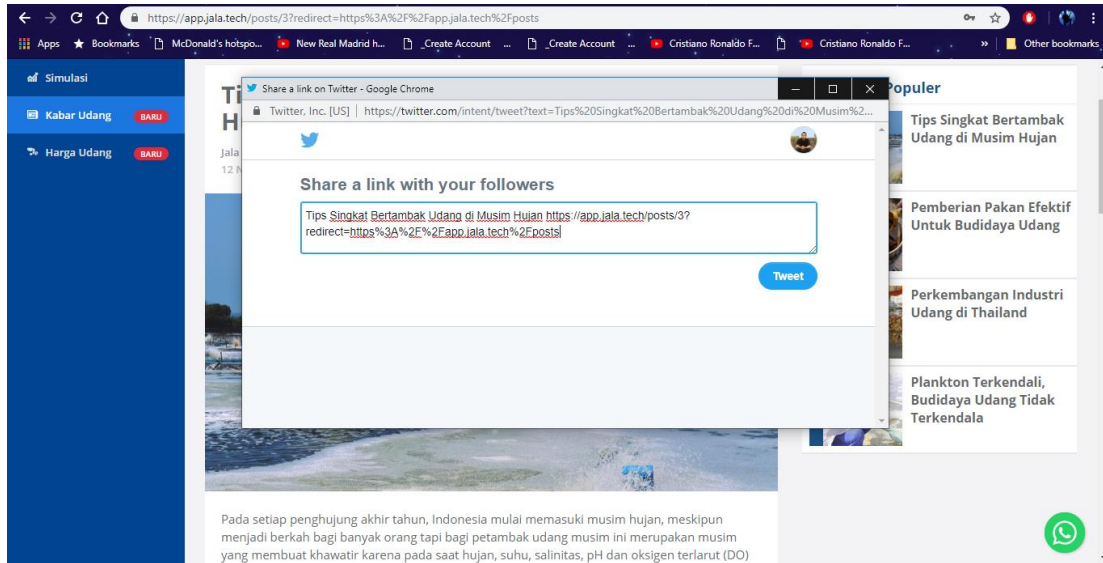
https://app.jala.tech/posts/3?redirect=https%3A%2F%2Fapp.jala.tech%2Fposts

Apps Bookmarks McDonald's hotspo... New Real Madrid h... _Create Account ... _Create Account ... Cristiano Ronaldo F... Cristiano Ronaldo F... » Other bookmarks

Simulasi
Kabar Udang BARU
Harga Udang BARU

Ti
H
Jala
12 N

Share a link on Twitter - Google Chrome
Twitter, Inc. [US] | https://twitter.com/intent/tweet?text=Tips%20Singkat%20Bertambak%20Udang%20di%20Musim%2...

Share a link with your followers

Tips Singkat Bertambak Udang di Musim Hujan https://app.jala.tech/posts/3?redirect=https%3A%2F%2Fapp.jala.tech%2Fposts

Tweet

Populer

Tips Singkat Bertambak Udang di Musim Hujan

Pemberian Pakan Efektif Untuk Budidaya Udang

Perkembangan Industri Udang di Thailand

Plankton Terkendali, Budidaya Udang Tidak Terkendala

Pada setiap penghujung akhir tahun, Indonesia mulai memasuki musim hujan, meskipun menjadi berkah bagi banyak orang tapi bagi petambak udang musim ini merupakan musim yang membuat khawatir karena pada saat hujan, suhu, salinitas, pH dan oksigen terlarut (DO)